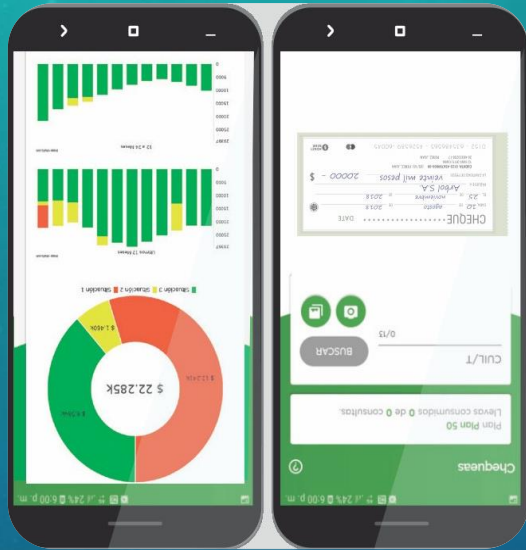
$ 22.285K

Situación 1 Situación 2 Situación 3

Últimos 12 Meses

12 a 24 Meses

6:00 p.m.

Cheques

Plan Plan 50

Llevas consumidos 0 de 0 consultas.

CUIL/T

0/11

BUSCAR

CHEQUE

DATE

veinte mil pesos

Arbol S.A.

20000 -

$

6:00 p.m.